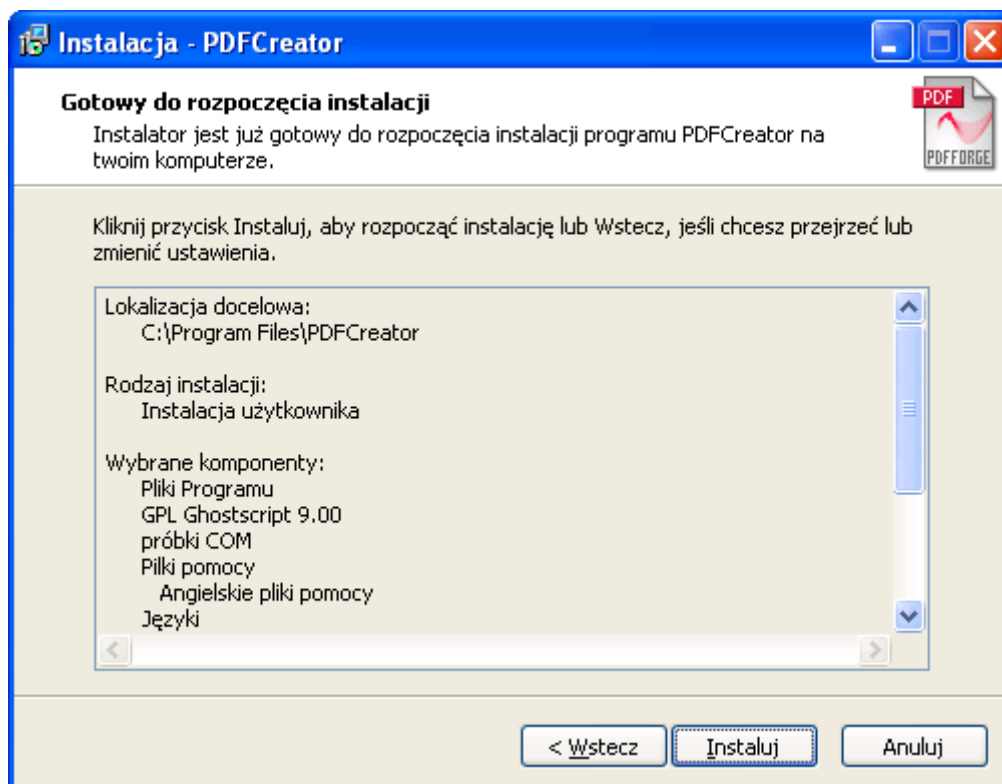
Instalacja - PDFCreator

Gotowy do rozpoczęcia instalacji

Instalator jest już gotowy do rozpoczęcia instalacji programu PDFCreator na twoim komputerze.

PDF
PDFFORGE

Kliknij przycisk Instaluj, aby rozpocząć instalację lub Wstecz, jeśli chcesz przejrzeć lub zmienić ustawienia.

Lokalizacja docelowa:
C:\Program Files\PDFCreator

Rodzaj instalacji:
Instalacja użytkownika

Wybrane komponenty:
Pliki Programu
GPL Ghostscript 9.00
próbki COM
Pilki pomocy
Angielskie pliki pomocy
Języki

< Wstecz
Instaluj
Anuluj